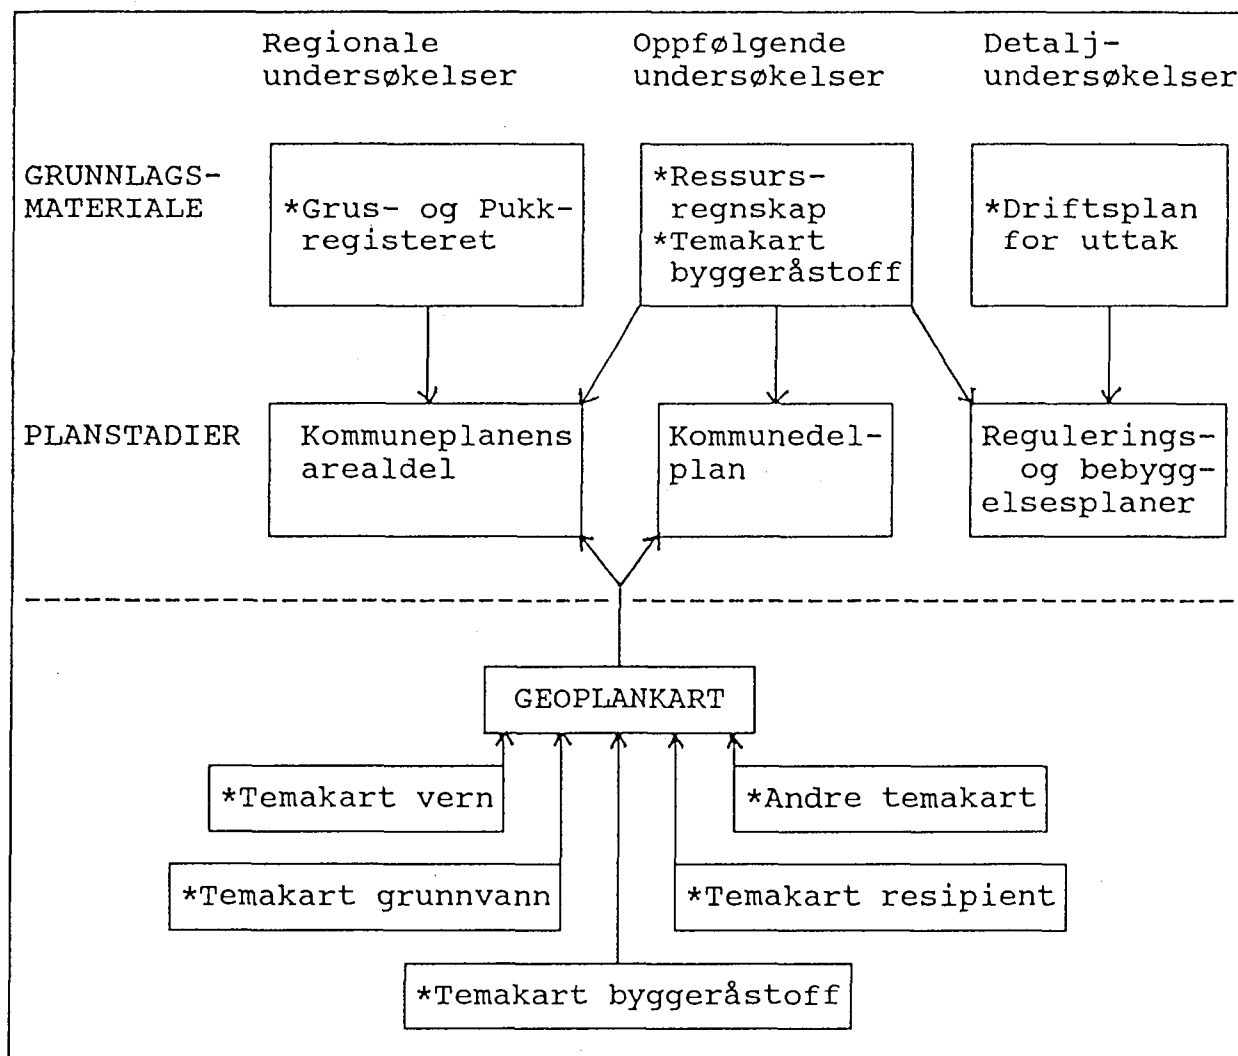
Regionale undersøkelser

Oppfølgende undersøkelser

Detaljundersøkelser

GRUNNLAGSMATERIALE

*Grus- og Pukkregisteret

*Ressursregnskap
*Temakart byggeråstoff

*Driftsplan for uttak

PLANSTADIER

Kommuneplanens arealdel

Kommunedelplan

Regulerings- og bebyggelsesplaner

GEOPLANKART

*Temakart vern

*Andre temakart

*Temakart grunnvann

*Temakart resipient

*Temakart byggeråstoff